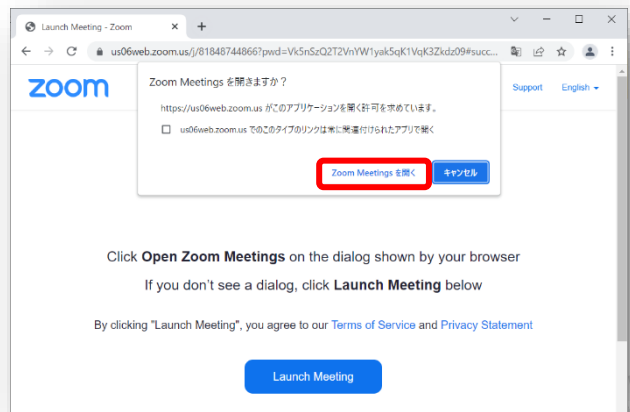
Launch Meeting - Zoom

us06web.zoom.us/j/81848744866?pwd=Vk5nSzQ2T2VnYW1yak5qK1VqK3Zkdz09#succ...

zoom

Support English

Zoom Meetings を開きますか？

https://us06web.zoom.us がこのアプリケーションを開く許可を求めています。

us06web.zoom.us でのこのタイプのリンクは常に関連付けられたアプリで開く

Zoom Meetings を開く キャンセル

Click **Open Zoom Meetings** on the dialog shown by your browser

If you don't see a dialog, click **Launch Meeting** below

By clicking "Launch Meeting", you agree to our Terms of Service and Privacy Statement

Launch Meeting